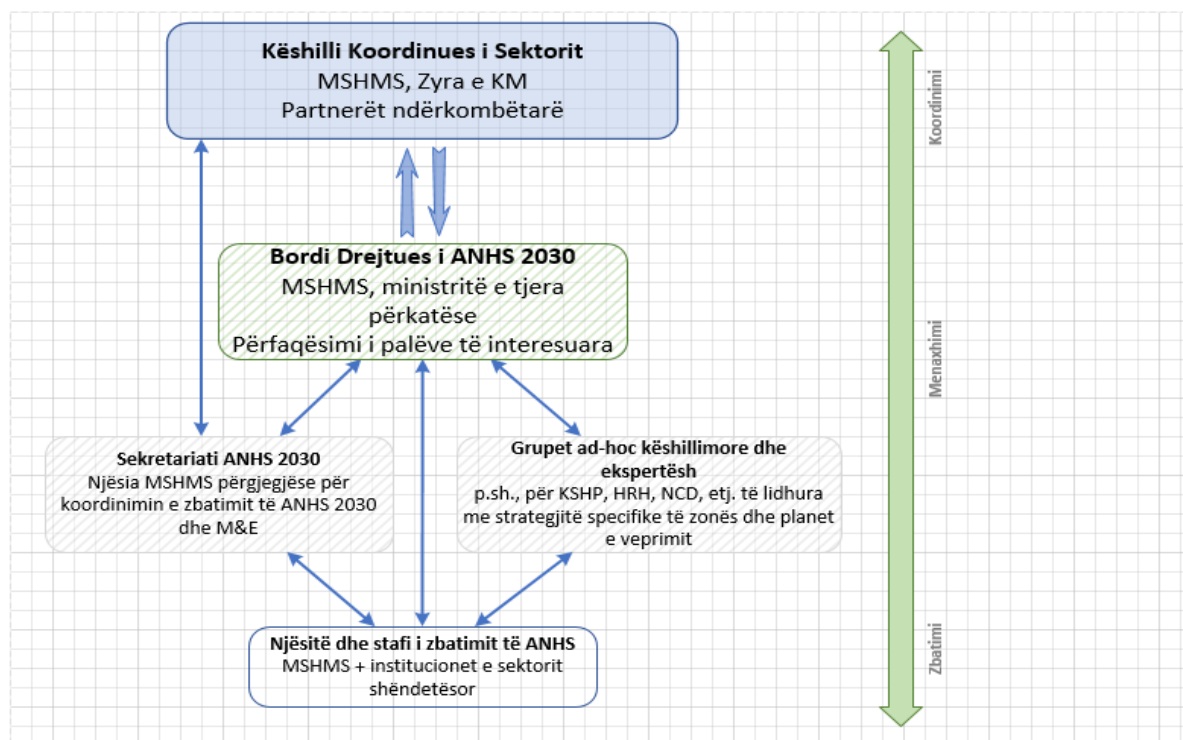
**Këshilli Koordinues i Sektorit**
MSHMS, Zyra e KM
Partnerët ndërkombëtarë

**Bordi Drejtues i ANHS 2030**
MSHMS, ministritë e tjera përkatëse
Përfaqësimi i palëve të interesuara

**Sekretariati ANHS 2030**
Njësia MSHMS përgjegjëse për koordinimin e zbatimit të ANHS 2030 dhe M&E

**Grupet ad-hoc këshillimore dhe ekspertësh**
p.sh., për KSHP, HRH, NCD, etj. të lidhura me strategjitë specifike të zonës dhe planet e veprimit

**Njësitë dhe stafi i zbatimit të ANHS**
MSHMS + institucionet e sektorit shëndetësor

Koordinimi
Menaxhimi
Zbatimi